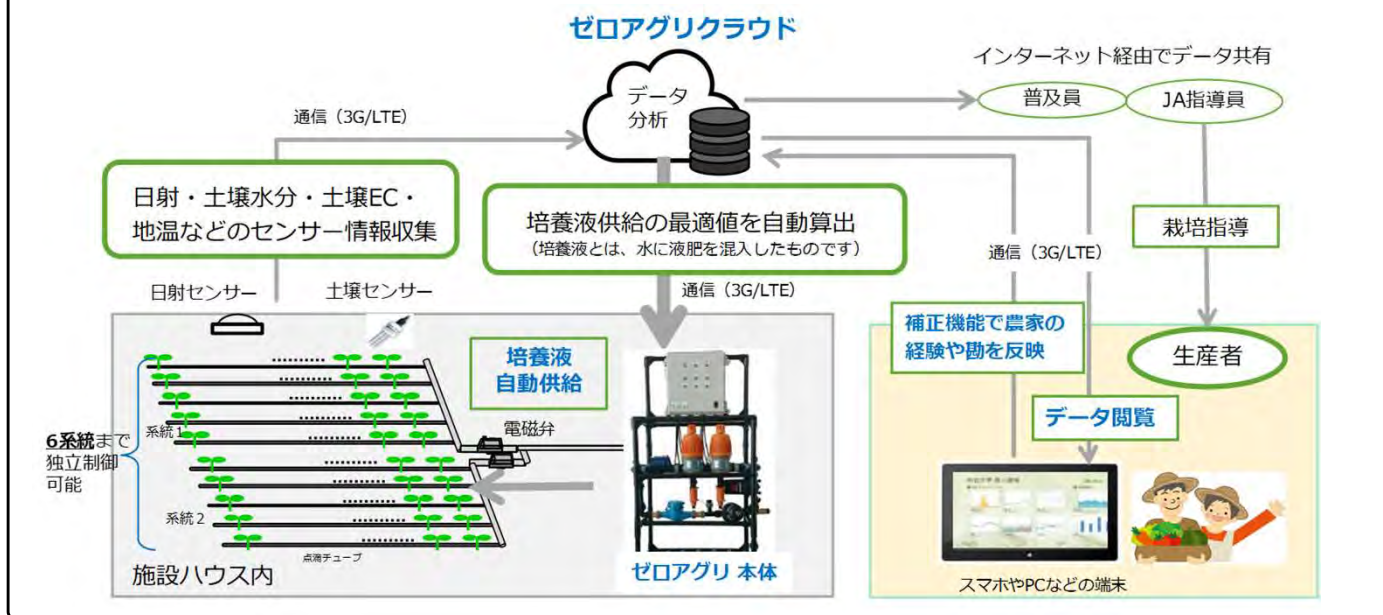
ゼロアグリクラウド

データ
分析

インターネット経由でデータ共有

普及員

JA指導員

通信（3G/LTE）

日射・土壌水分・土壌EC・
地温などのセンサー情報収集

培養液供給の最適値を自動算出
（培養液とは、水に液肥を混入したものです）

通信（3G/LTE）

栽培指導

通信（3G/LTE）

日射センサー

土壌センサー

補正機能で農家の
経験や勘を反映

生産者

培養液
自動供給

電磁弁

データ閲覧

6系統まで
独立制御
可能

系統1

系統2

点滴チューブ

施設ハウス内

ゼロアグリ 本体

スマホやPCなどの端末